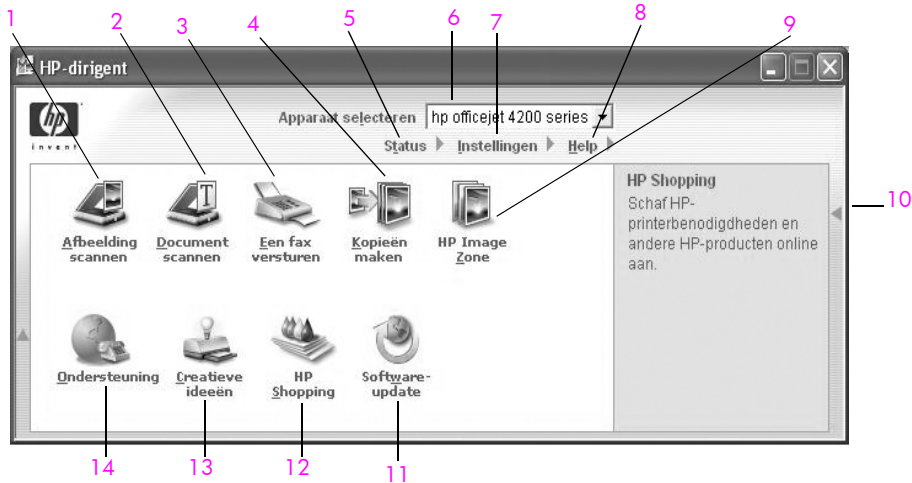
1 2 3 4 5 6 7 8 9

HP-dirigent

hp invent

Apparaat selecteren hp officejet 4200 series

Status Instellingen Help

Afbeelding scannen

Document scannen

Een fax versturen

Kopieën maken

HP Image Zone

HP Shopping

Schaf HP-printerbenodigdheden en andere HP-producten online aan.

10

Ondersteuning

Creatieve ideeën

HP Shopping

Software-update

14 13 12 11